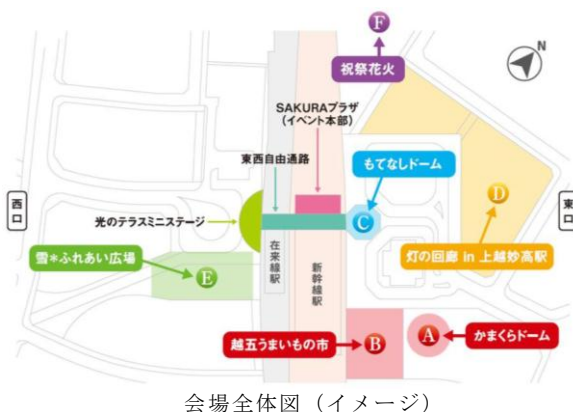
F
祝祭花火
N
SAKURAプラザ
(イベント本部)
東西自由通路
もてなしドーム
C
D
西口
東口
光のテラスミニステージ
在来線駅
新幹線駅
灯の回廊 in 上越妙高駅
雪*ふれあい広場
E
越五うまいもの市
B
A
かまくらドーム

会場全体図（イメージ）